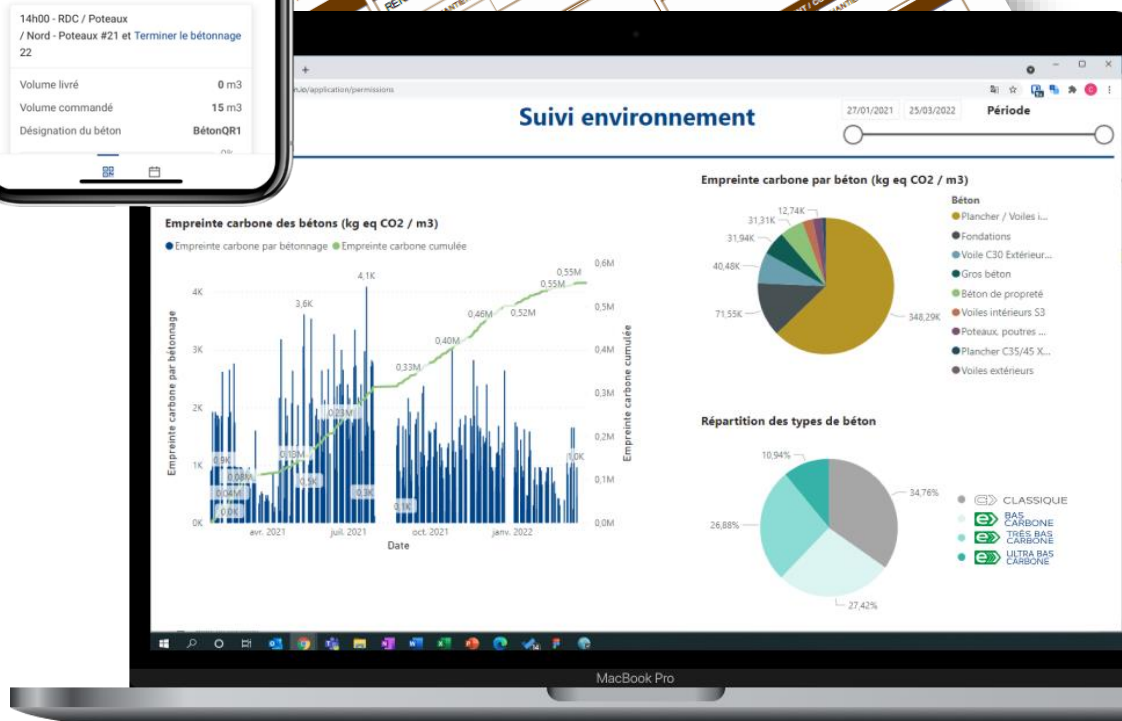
14h00 - RDC / Poteaux / Nord - Poteaux #21 et Terminer le bétonnage 22

Volume livré 0 m3
Volume commandé 15 m3
Désignation du béton BétonQR1

.../application/permissions

Suivi environnement

27/01/2021 25/03/2022 Période

Empreinte carbone des bétons (kg eq CO2 / m3)

● Empreinte carbone par bétonnage ● Empreinte carbone cumulée

Empreinte carbone par bétonnage

Empreinte carbone cumulée

0K 1K 2K 3K 4K

0,0M 0,1M 0,2M 0,3M 0,4M 0,5M 0,6M

4,1K 3,6K 0,9K 0,08K 0,04M 0,0K 0,13M 0,5K 0,23M 0,3K 0,33M 0,40M 0,46M 0,52M 0,55M 0,55M 0,1K 1,0K

avr. 2021 juil. 2021 oct. 2021 janv. 2022

Date

Empreinte carbone par béton (kg eq CO2 / m3)

12,74K 31,31K 31,94K 40,48K 71,55K 348,29K

Béton
● Plancher / Voiles i...
● Fondations
● Voile C30 Extérieur...
● Gros béton
● Béton de propreté
● Voiles intérieurs S3
● Poteaux, poutres ...
● Plancher C35/45 X...
● Voiles extérieurs

Répartition des types de béton

10,94% 34,76% 26,88% 27,42%

● CLASSIQUE
● BAS CARBONE
● TRÈS BAS CARBONE
● ULTRA BAS CARBONE

MacBook Pro